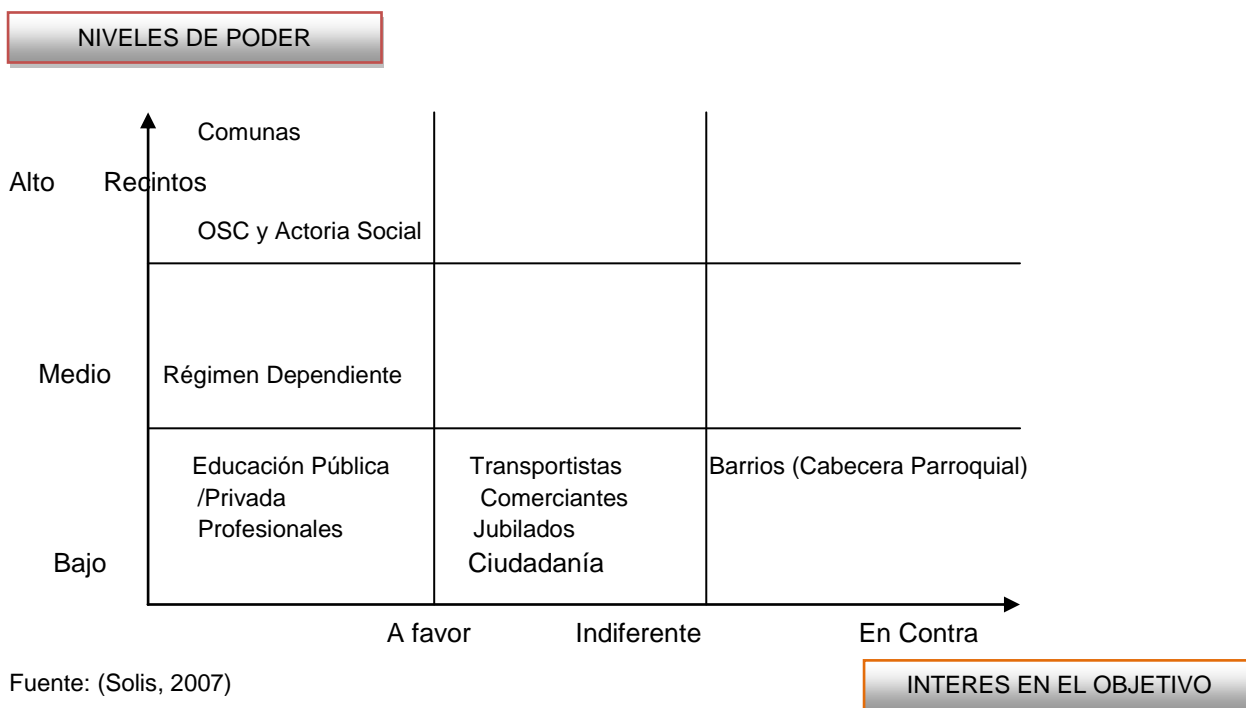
NIVELES DE PODER

| | | | |
|---|---|---|---|
| Alto | Comunas<br>Recintos<br>OSC y Actoria Social | | |
| Medio | Régimen Dependiente | | |
| Bajo | Educación Pública /Privada<br>Profesionales | Transportistas<br>Comerciantes<br>Jubilados<br>Ciudadanía | Barrios (Cabecera Parroquial) |

A favor Indiferente En Contra

Fuente: (Solis, 2007)

INTERES EN EL OBJETIVO